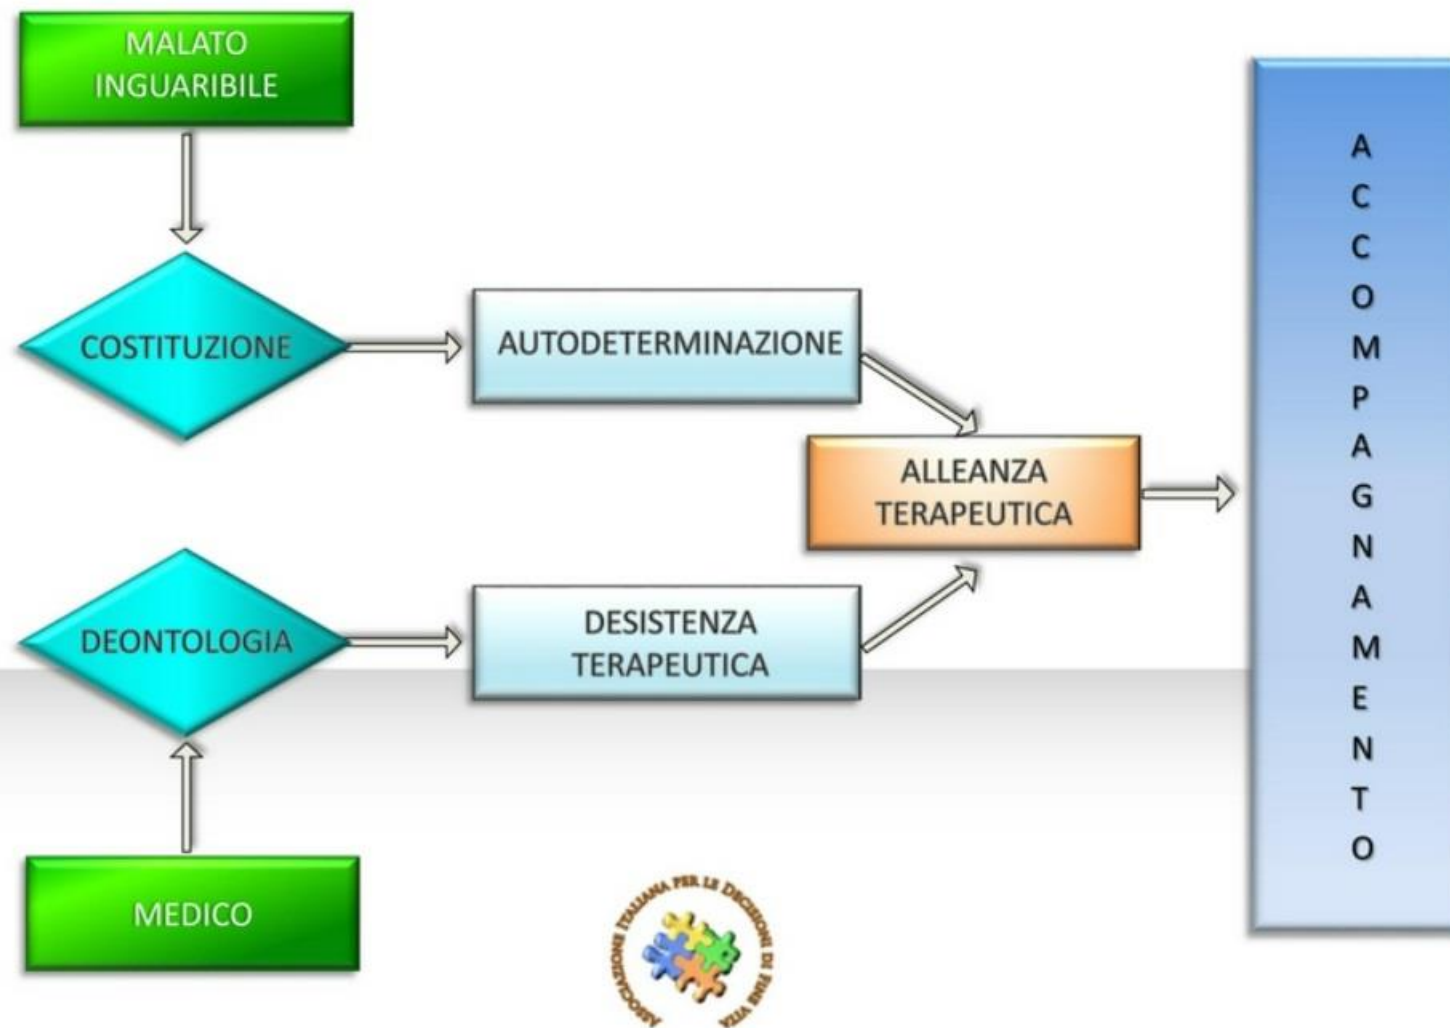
MALATO INGUARIBILE

COSTITUZIONE

AUTODETERMINAZIONE

ALLEANZA TERAPEUTICA

DEONTOLOGIA

DESISTENZA TERAPEUTICA

MEDICO

A
C
C
O
M
P
A
G
N
A
M
E
N
T
O

ASSOCIAZIONE ITALIANA PER LE DECISIONI DI FINE VITA